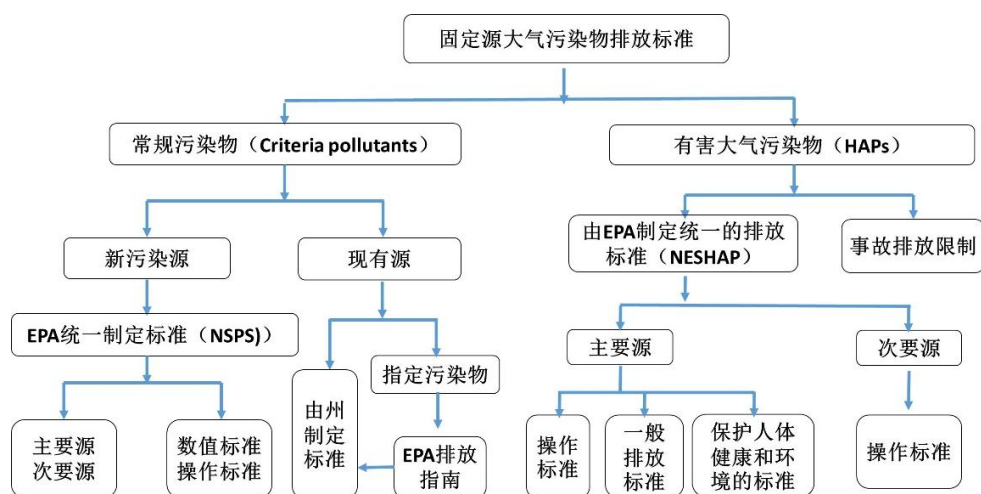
固定源大气污染物排放标准

常规污染物（Criteria pollutants）

有害大气污染物（HAPs）

新污染源

现有源

由EPA制定统一的排放标准（NESHAP）

事故排放限制

EPA统一制定标准（NSPS)）

指定污染物

主要源

次要源

主要源
次要源

数值标准
操作标准

由州制定标准

EPA排放指南

操作标准

一般排放标准

保护人体健康和环境的标准

操作标准